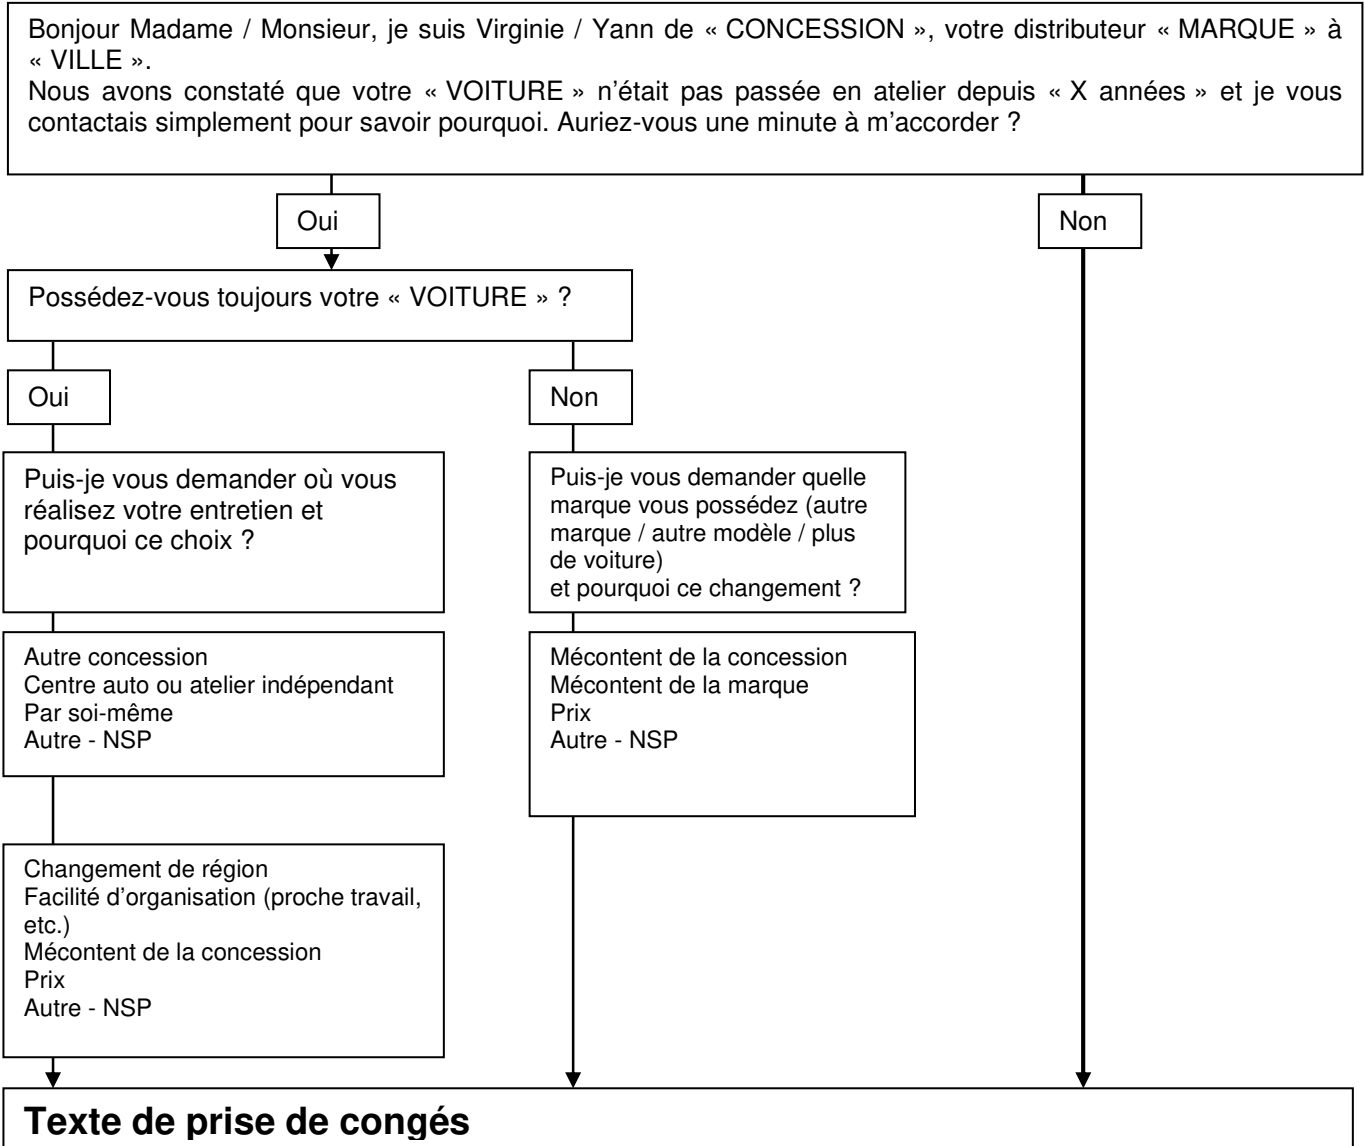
Bonjour Madame / Monsieur, je suis Virginie / Yann de « CONCESSION », votre distributeur « MARQUE » à « VILLE ».
Nous avons constaté que votre « VOITURE » n'était pas passée en atelier depuis « X années » et je vous contactais simplement pour savoir pourquoi. Auriez-vous une minute à m'accorder ?

Oui

Non

Possédez-vous toujours votre « VOITURE » ?

Oui

Non

Puis-je vous demander où vous réalisez votre entretien et pourquoi ce choix ?

Puis-je vous demander quelle marque vous possédez (autre marque / autre modèle / plus de voiture)
et pourquoi ce changement ?

Autre concession
Centre auto ou atelier indépendant
Par soi-même
Autre - NSP

Mécontent de la concession
Mécontent de la marque
Prix
Autre - NSP

Changement de région
Facilité d'organisation (proche travail, etc.)
Mécontent de la concession
Prix
Autre - NSP

**Texte de prise de congés**